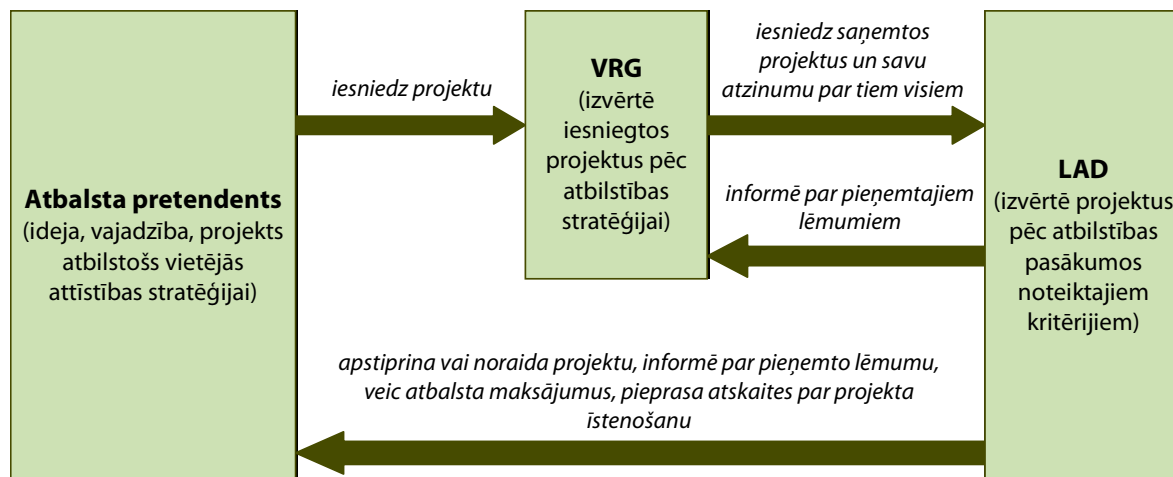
Atbalsta pretendents
(ideja, vajadzība, projekts atbilstošs vietējās attīstības stratēģijai)

iesniedz projektu

VRG
(izvērtē iesniegtos projektus pēc atbilstības stratēģijai)

iesniedz saņemtos projektus un savu atzinumu par tiem visiem

informē par pieņemtajiem lēmumiem

LAD
(izvērtē projektus pēc atbilstības pasākumos noteiktajiem kritērijiem)

apstiprina vai noraida projektu, informē par pieņemto lēmumu, veic atbalsta maksājumus, pieprasa atskaites par projekta īstenošanu